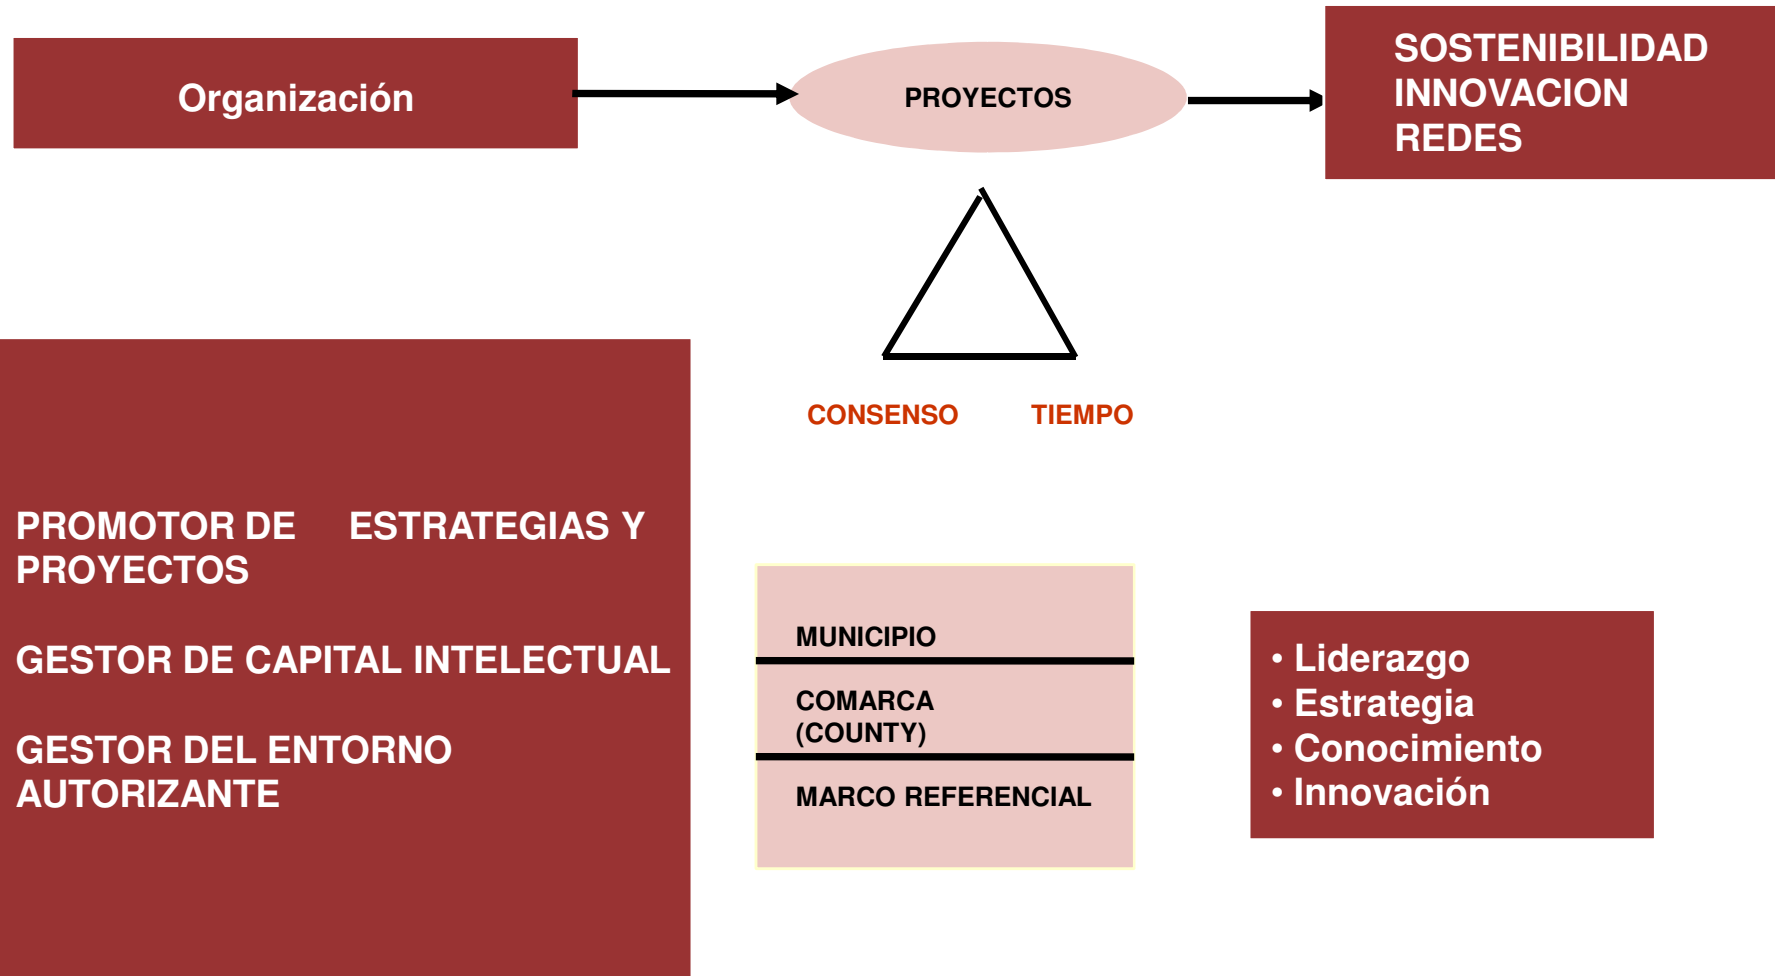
Organización

PROYECTOS

SOSTENIBILIDAD
INNOVACION
REDES

CONSENSO TIEMPO

PROMOTOR DE ESTRATEGIAS Y PROYECTOS

GESTOR DE CAPITAL INTELECTUAL

GESTOR DEL ENTORNO AUTORIZANTE

MUNICIPIO

COMARCA
(COUNTY)

MARCO REFERENCIAL

• Liderazgo
• Estrategia
• Conocimiento
• Innovación